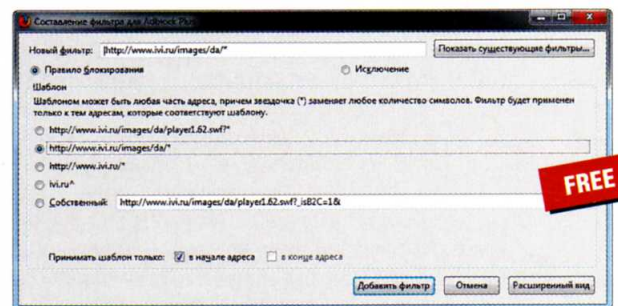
Составление фильтра для Adblock Plus

Новый фильтр: |http://www.ivi.ru/images/da/*

Показать существующие фильтры...

Правило блокирования

Исключение

Шаблон

Шаблоном может быть любая часть адреса, причем звездочка (*) заменяет любое количество символов. Фильтр будет применен только к тем адресам, которые соответствуют шаблону.

http://www.ivi.ru/images/da/player1.62.swf?*

http://www.ivi.ru/images/da/*

http://www.ivi.ru/*

ivi.ru^

Собственный: http://www.ivi.ru/images/da/player1.62.swf?_isB2C=1&

FREE

Принимать шаблон только: в начале адреса в конце адреса

Добавить фильтр

Отмена

Расширенный вид